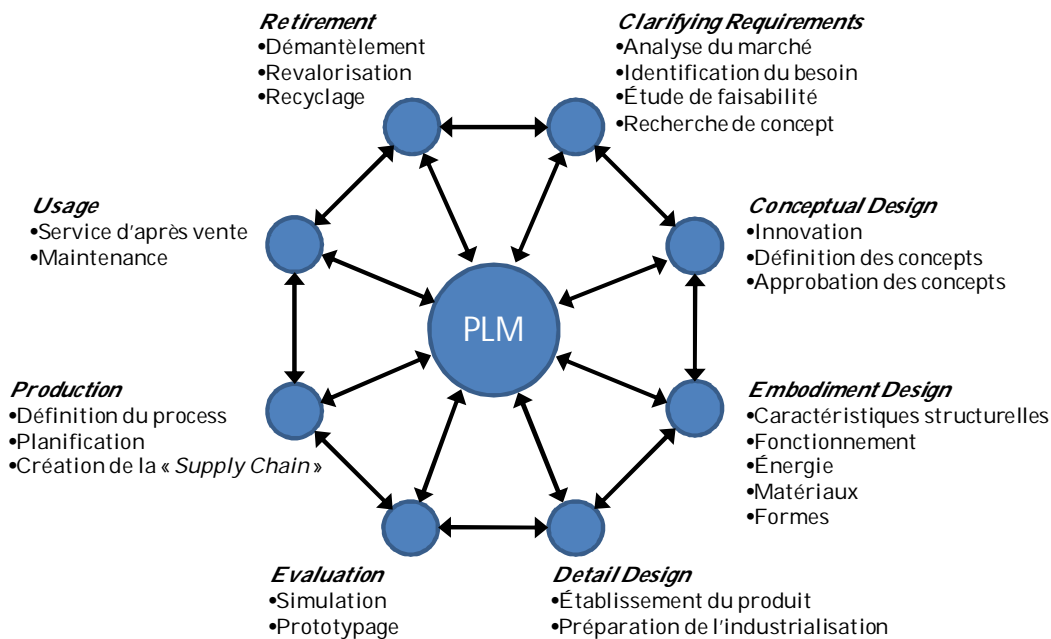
Retirement
•Démantèlement
•Revalorisation
•Recyclage

Clarifying Requirements
•Analyse du marché
•Identification du besoin
•Étude de faisabilité
•Recherche de concept

Usage
•Service d'après vente
•Maintenance

Conceptual Design
•Innovation
•Définition des concepts
•Approbation des concepts

PLM

Production
•Définition du process
•Planification
•Création de la « Supply Chain »

Embodiment Design
•Caractéristiques structurelles
•Fonctionnement
•Énergie
•Matériaux
•Formes

Evaluation
•Simulation
•Prototypage

Detail Design
•Établissement du produit
•Préparation de l'industrialisation